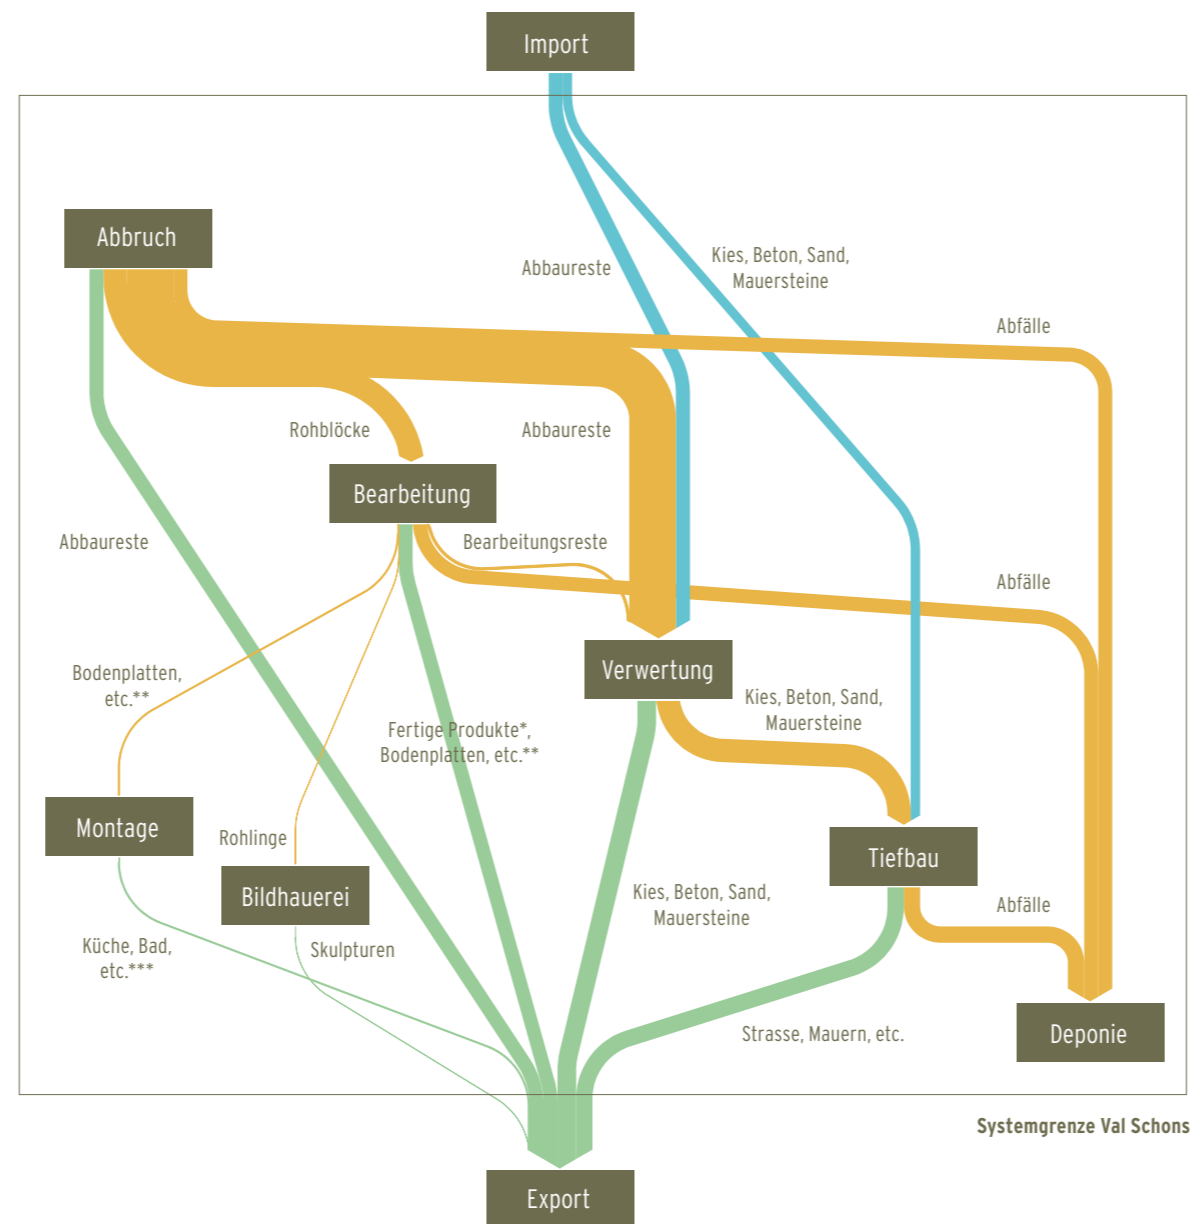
Import

Abbruch

Abbaureste

Kies, Beton, Sand, Mauersteine

Abfälle

Rohblöcke

Abbaureste

Bearbeitung

Abbaureste

Bearbeitungsreste

Abfälle

Bodenplatten, etc.**

Verwertung

Kies, Beton, Sand, Mauersteine

Fertige Produkte*, Bodenplatten, etc.**

Montage

Rohlinge

Tiefbau

Bildhauerei

Kies, Beton, Sand, Mauersteine

Abfälle

Küche, Bad, etc.***

Skulpturen

Strasse, Mauern, etc.

Deponie

Systemgrenze Val Schons

Export